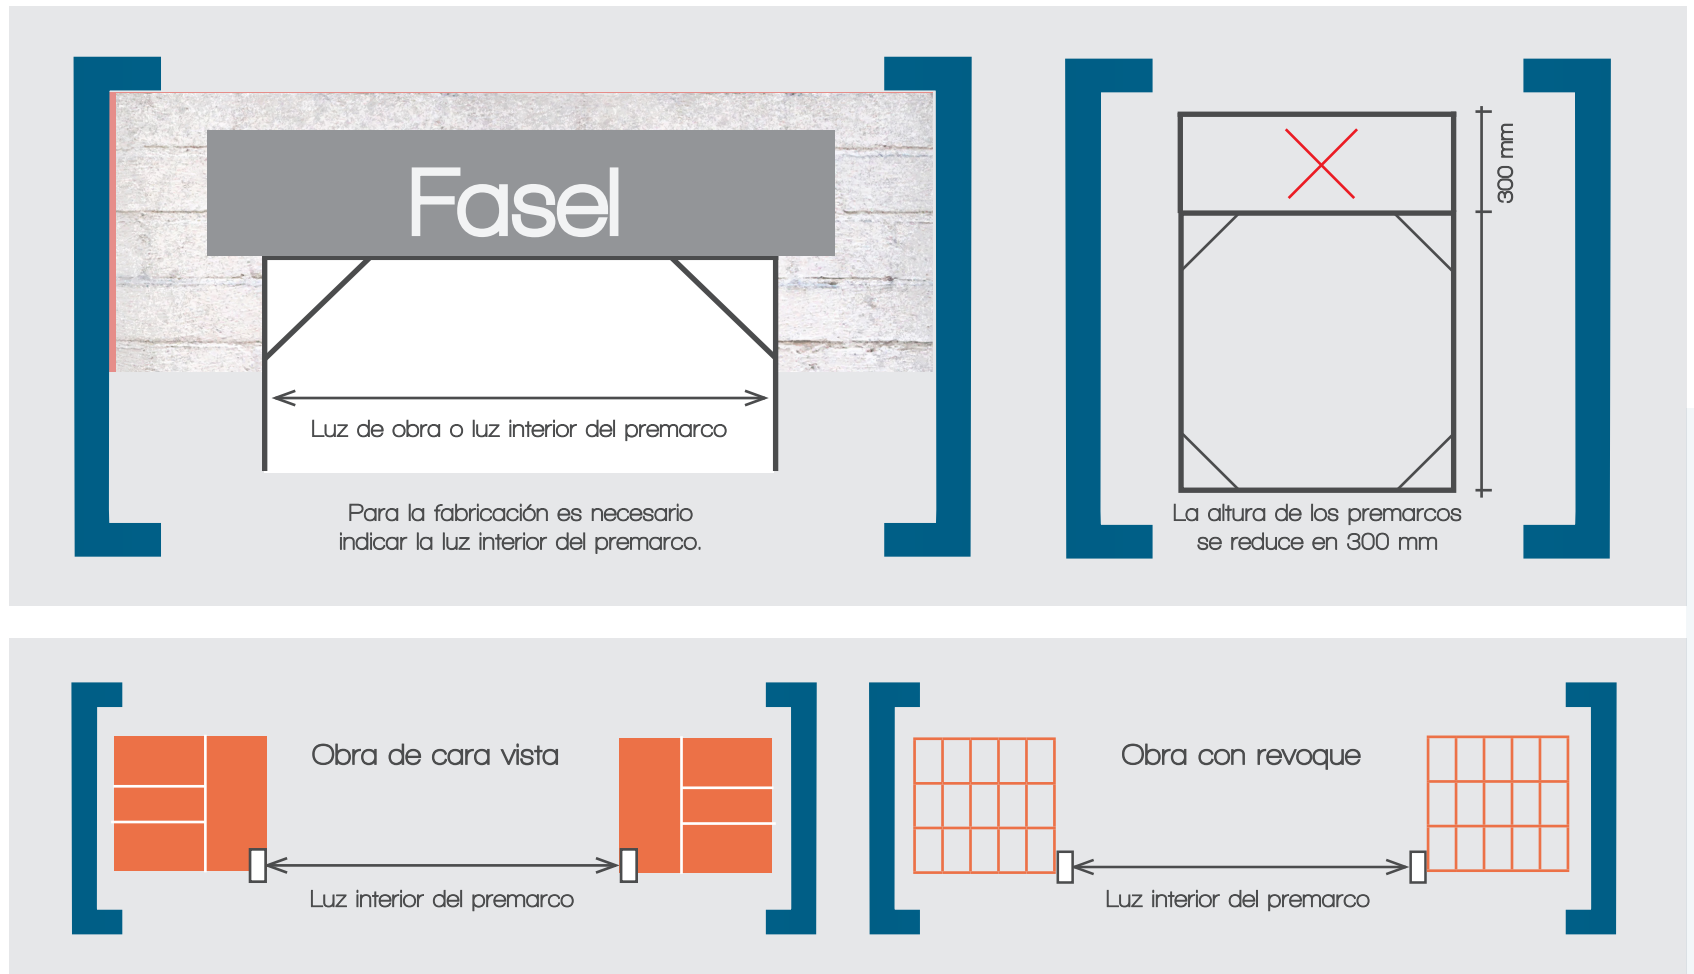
Fasel

Luz de obra o luz interior del premarco

Para la fabricación es necesario indicar la luz interior del premarco.

300 mm

La altura de los premarcos se reduce en 300 mm

Obra de cara vista

Luz interior del premarco

Obra con revoque

Luz interior del premarco